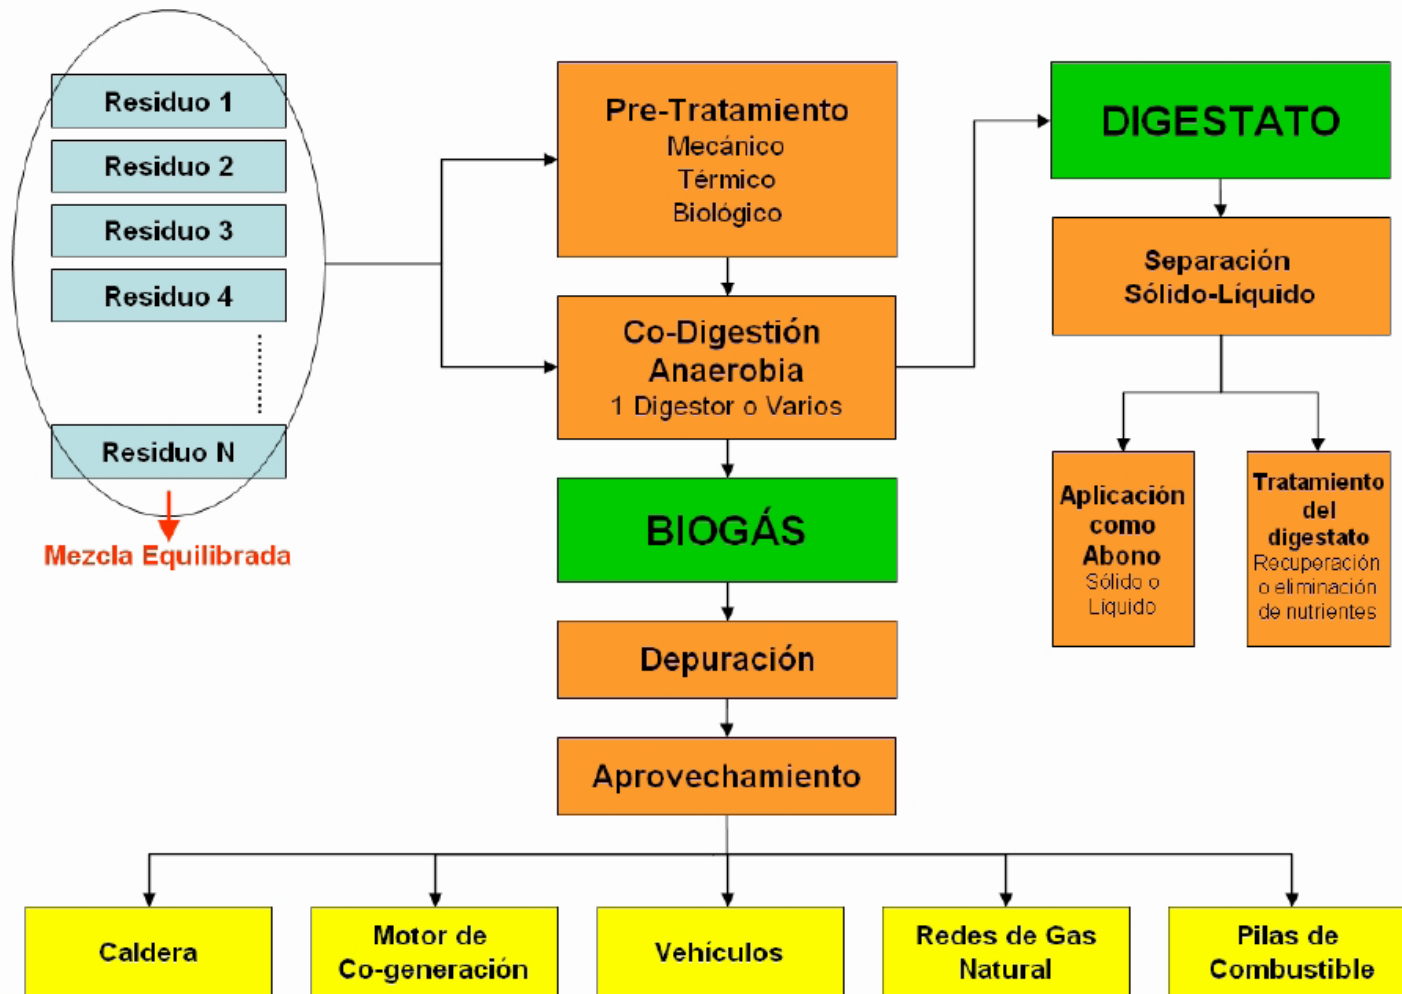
Residuo 1
Residuo 2
Residuo 3
Residuo 4
Residuo N
Mezcla Equilibrada

Pre-Tratamiento
Mecánico
Térmico
Biológico

Co-Digestión
Anaerobia
1 Digestor o Varios

BIOGÁS

Depuración

Aprovechamiento

DIGESTATO

Separación
Sólido-Líquido

Aplicación como Abono
Sólido o Líquido

Tratamiento del digestato
Recuperación o eliminación de nutrientes

Caldera

Motor de Co-generación

Vehículos

Redes de Gas Natural

Pilas de Combustible